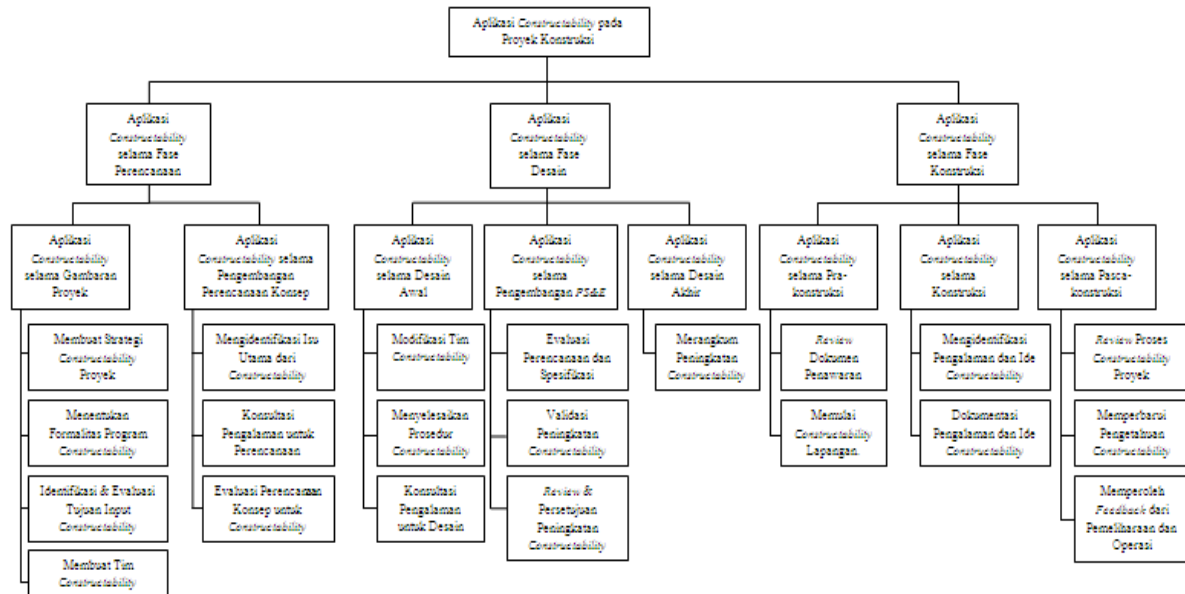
Aplikasi *Constructability* pada Proyek Konstruksi

Aplikasi *Constructability* selama Fase Perencanaan

Aplikasi *Constructability* selama Gambaran Proyek

Membuat Strategi *Constructability* Proyek

Menentukan Formalitas Program *Constructability*

Identifikasi & Evaluasi Tujuan Input *Constructability*

Membuat Tim *Constructability*

Aplikasi *Constructability* selama Pengembangan Perencanaan Konsep

Mengidentifikasi Isu Utama dari *Constructability*

Konsultasi Pengalaman untuk Perencanaan

Evaluasi Perencanaan Konsep untuk *Constructability*

Aplikasi *Constructability* selama Fase Desain

Aplikasi *Constructability* selama Desain Awal

Modifikasi Tim *Constructability*

Menyelesaikan Prosedur *Constructability*

Konsultasi Pengalaman untuk Desain

Aplikasi *Constructability* selama Pengembangan *PS&E*

Evaluasi Perencanaan dan Spesifikasi

Validasi Peningkatan *Constructability*

*Review* & Persetujuan Peningkatan *Constructability*

Aplikasi *Constructability* selama Desain Akhir

Merangkum Peningkatan *Constructability*

Aplikasi *Constructability* selama Fase Konstruksi

Aplikasi *Constructability* selama Pra-konstruksi

*Review* Dokumen Penawaran

Memulai *Constructability* Lapangan

Aplikasi *Constructability* selama Konstruksi

Mengidentifikasi Pengalaman dan Ide *Constructability*

Dokumentasi Pengalaman dan Ide *Constructability*

Aplikasi *Constructability* selama Pasca-konstruksi

*Review* Proses *Constructability* Proyek

Memperbarui Pengetahuan *Constructability*

Memperoleh *Feedback* dari Pemeliharaan dan Operasi